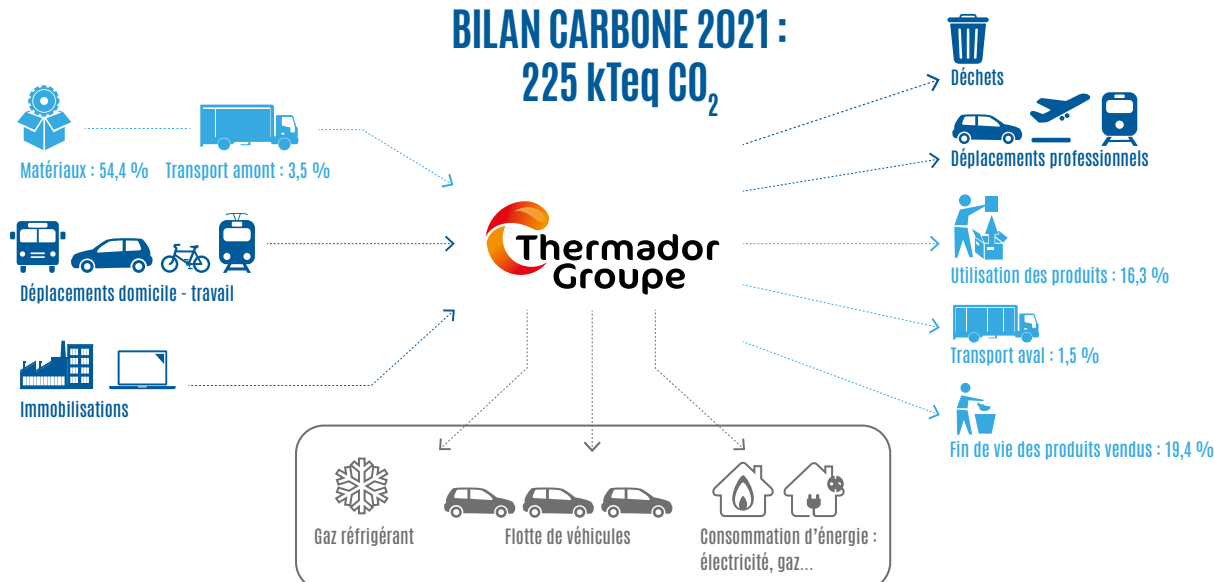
BILAN CARBONE 2021 :
225 kTeq $CO_2$

Matériaux : 54,4 %
Transport amont : 3,5 %

Déplacements domicile - travail

Immobilisations

Thermador Groupe

Déchets

Déplacements professionnels

Utilisation des produits : 16,3 %

Transport aval : 1,5 %

Fin de vie des produits vendus : 19,4 %

Gaz réfrigérant

Flotte de véhicules

Consommation d'énergie : électricité, gaz...